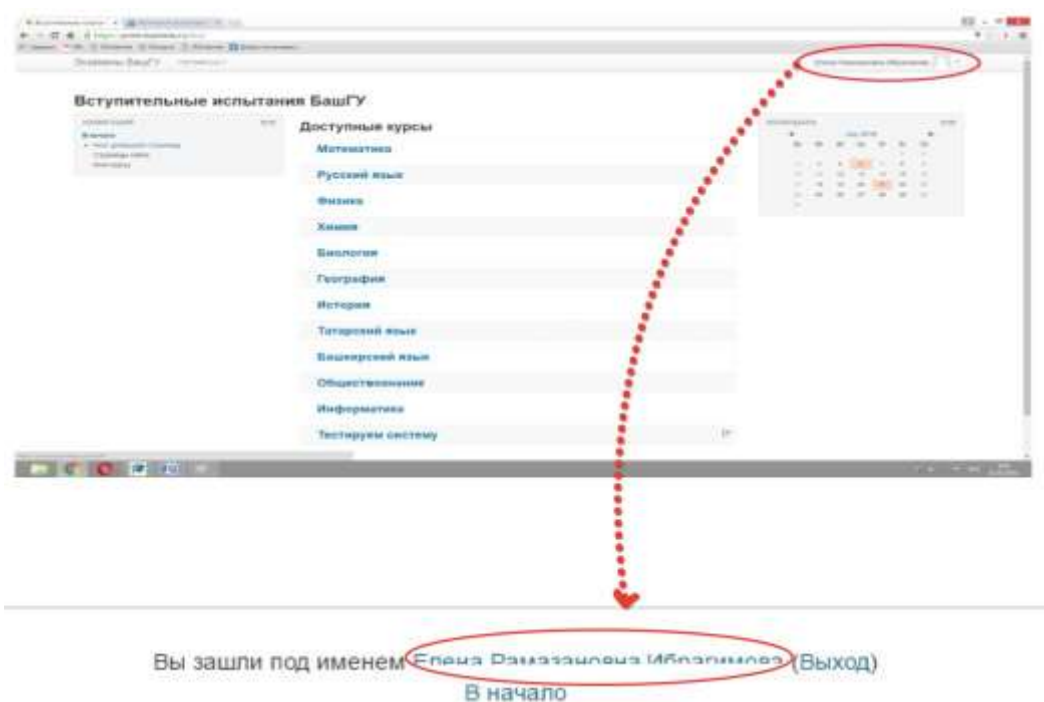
Экзамены БашГУ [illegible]

Вступительные испытания БашГУ

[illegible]
В начало
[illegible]

Доступные курсы

Математика

Русский язык

Физика

Химия

Биология

География

История

Татарский язык

Башкирский язык

Обществознание

Информатика

Тестируем систему

Вы зашли под именем Елена Рамазановна Ибрагимова (Выход)
В начало